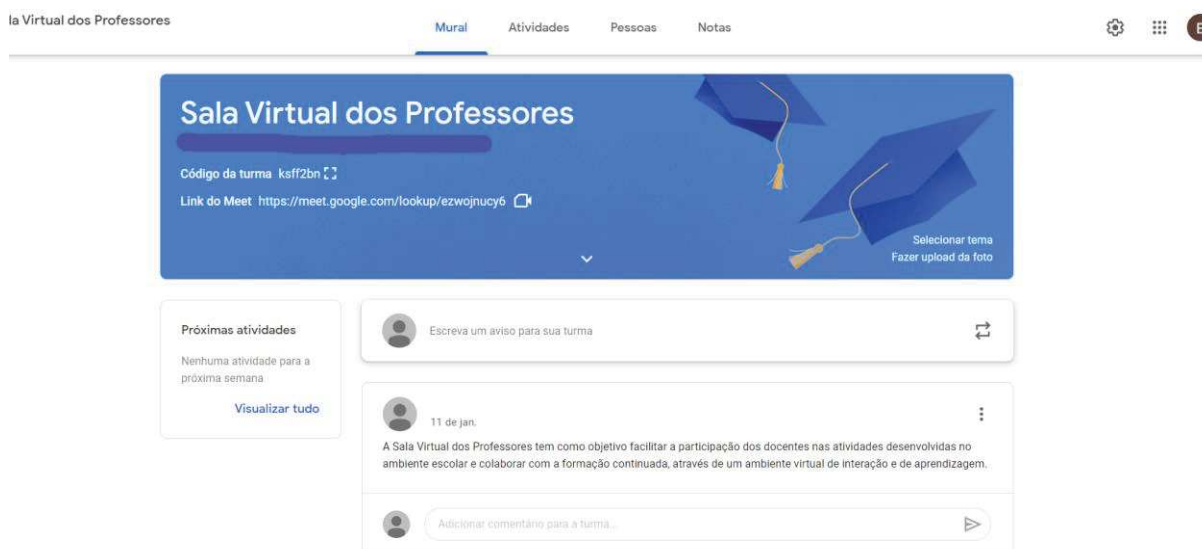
la Virtual dos Professores

Mural Atividades Pessoas Notas

Sala Virtual dos Professores

Código da turma ksff2bn

Link do Meet https://meet.google.com/lookup/ezwojnucy6

Selecionar tema
Fazer upload da foto

Próximas atividades

Nenhuma atividade para a próxima semana

Visualizar tudo

Escreva um aviso para sua turma

11 de jan.

A Sala Virtual dos Professores tem como objetivo facilitar a participação dos docentes nas atividades desenvolvidas no ambiente escolar e colaborar com a formação continuada, através de um ambiente virtual de interação e de aprendizagem.

Adicionar comentário para a turma...